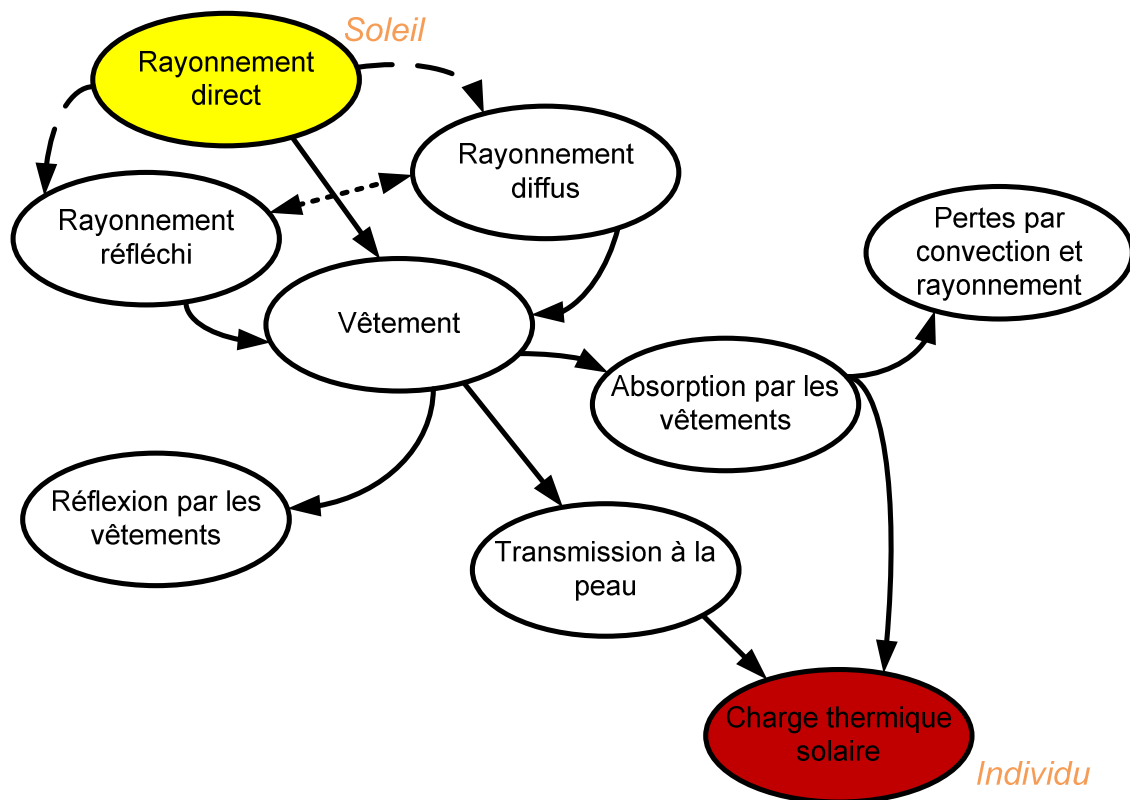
Soleil

Rayonnement direct

Rayonnement diffus

Rayonnement réfléchi

Pertes par convection et rayonnement

Vêtement

Absorption par les vêtements

Réflexion par les vêtements

Transmission à la peau

Charge thermique solaire

Individu